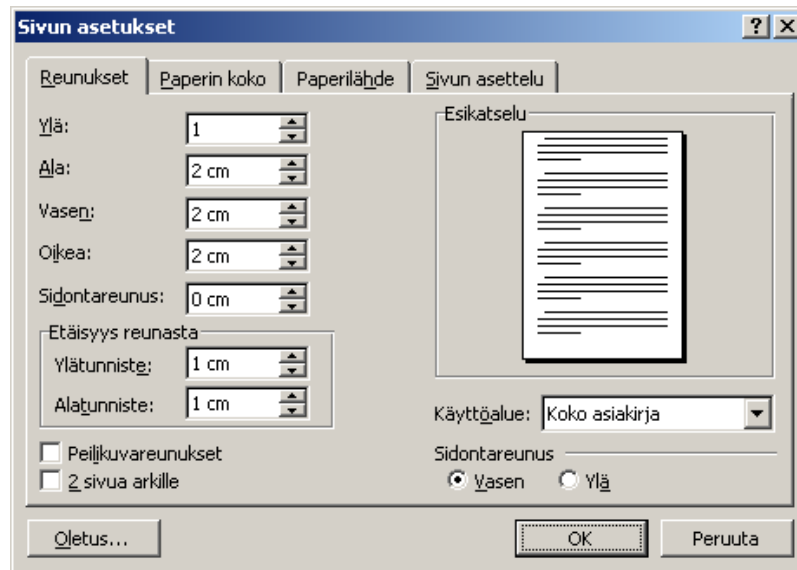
Sivun asetukset

?

Reunukset | Paperin koko | Paperilähde | Sivun asettelu

Ylä: 1
Ala: 2 cm
Vasen: 2 cm
Oikea: 2 cm
Sidontareunus: 0 cm

Etäisyys reunasta
Ylätunniste: 1 cm
Alatunniste: 1 cm

Peilikuvareunukset
2 sivua arkille

Esikatselu

Käyttöalue: Koko asiakirja

Sidontareunus
Vasen
Ylä

Oletus...
OK
Peruuta